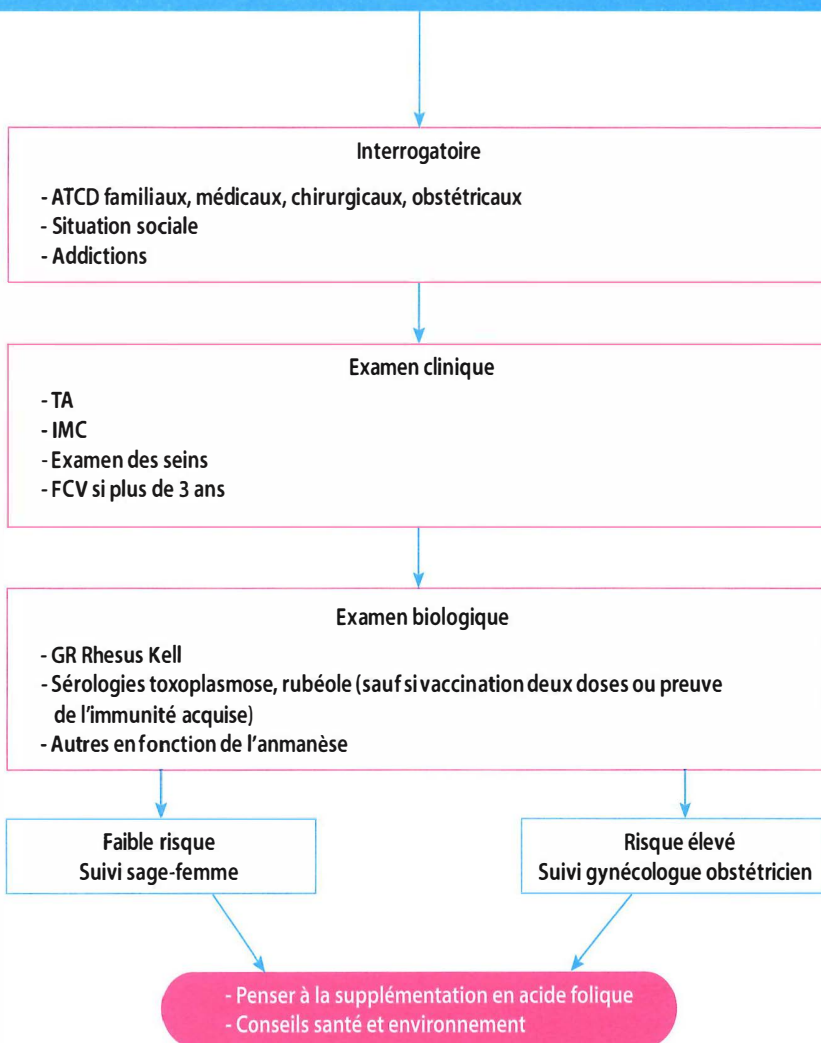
Interrogatoire

- ATCD familiaux, médicaux, chirurgicaux, obstétricaux
- Situation sociale
- Addictions

Examen clinique

- TA
- IMC
- Examen des seins
- FCV si plus de 3 ans

Examen biologique

- GR Rhesus Kell
- Sérologies toxoplasmose, rubéole (sauf si vaccination deux doses ou preuve de l'immunité acquise)
- Autres en fonction de l'anmanèse

Faible risque
Suivi sage-femme

Risque élevé
Suivi gynécologue obstétricien

- Penser à la supplémentation en acide folique
- Conseils santé et environnement